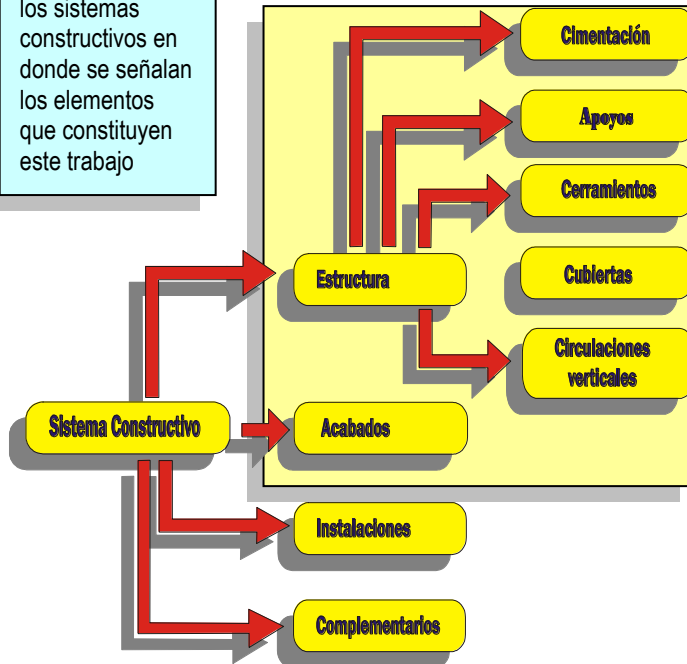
los sistemas constructivos en donde se señalan los elementos que constituyen este trabajo

Cimentación

Apoyos

Cerramientos

Cubiertas

Estructura

Circulaciones verticales

Sistema Constructivo

Acabados

Instalaciones

Complementarios